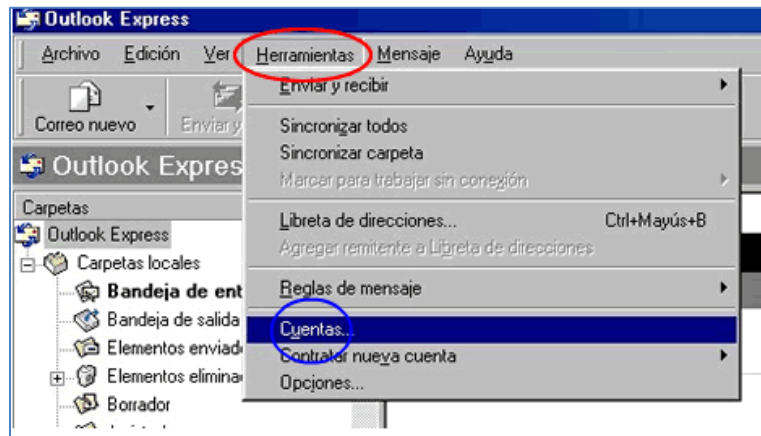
Outlook Express

Archivo Edición Ver Herramientas Mensaje Ayuda

Correo nuevo Enviar y

Outlook Expres

Carpetas
Outlook Express
Carpetas locales
Bandeja de ent
Bandeja de salida
Elementos enviad
Elementos elimina
Borrador

Enviar y recibir
Sincronizar todos
Sincronizar carpeta
Marcar para trabajar sin conexión
Libreta de direcciones... Ctrl+Mayús+B
Agregar remitente a Libreta de direcciones
Reglas de mensaje
Cuentas...
Contratar nueva cuenta
Opciones...